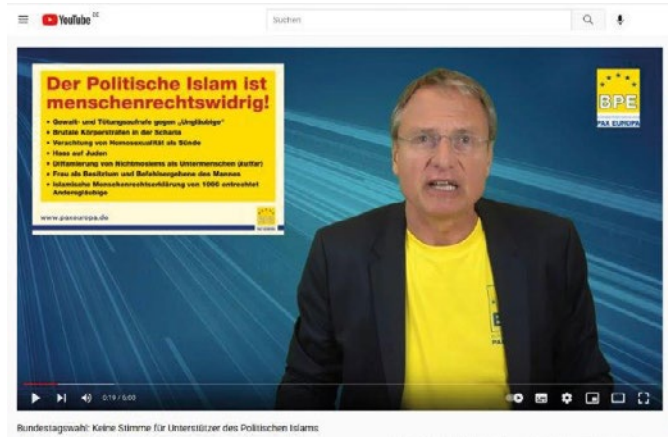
YouTube DE

Suchen

Der Politische Islam ist menschenrechtswidrig!

• Gewalt- und Tötungsaufrufe gegen „Ungläubige"
• Brutale Körperstrafen in der Scharia
• Verachtung von Homosexualität als Sünde
• Hass auf Juden
• Diffamierung von Nichtmoslems als Untermenschen (Kuffar)
• Frau als Besitztum und Befehlsempfänger des Mannes
• Islamische Menschenrechtserklärung von 1990 entrechtet Andersgläubige

www.paxeuropa.de

BPE
PAX EUROPA

BPE
PAX

0:19 / 6:00

Bundestagswahl: Keine Stimme für Unterstützer des Politischen Islams